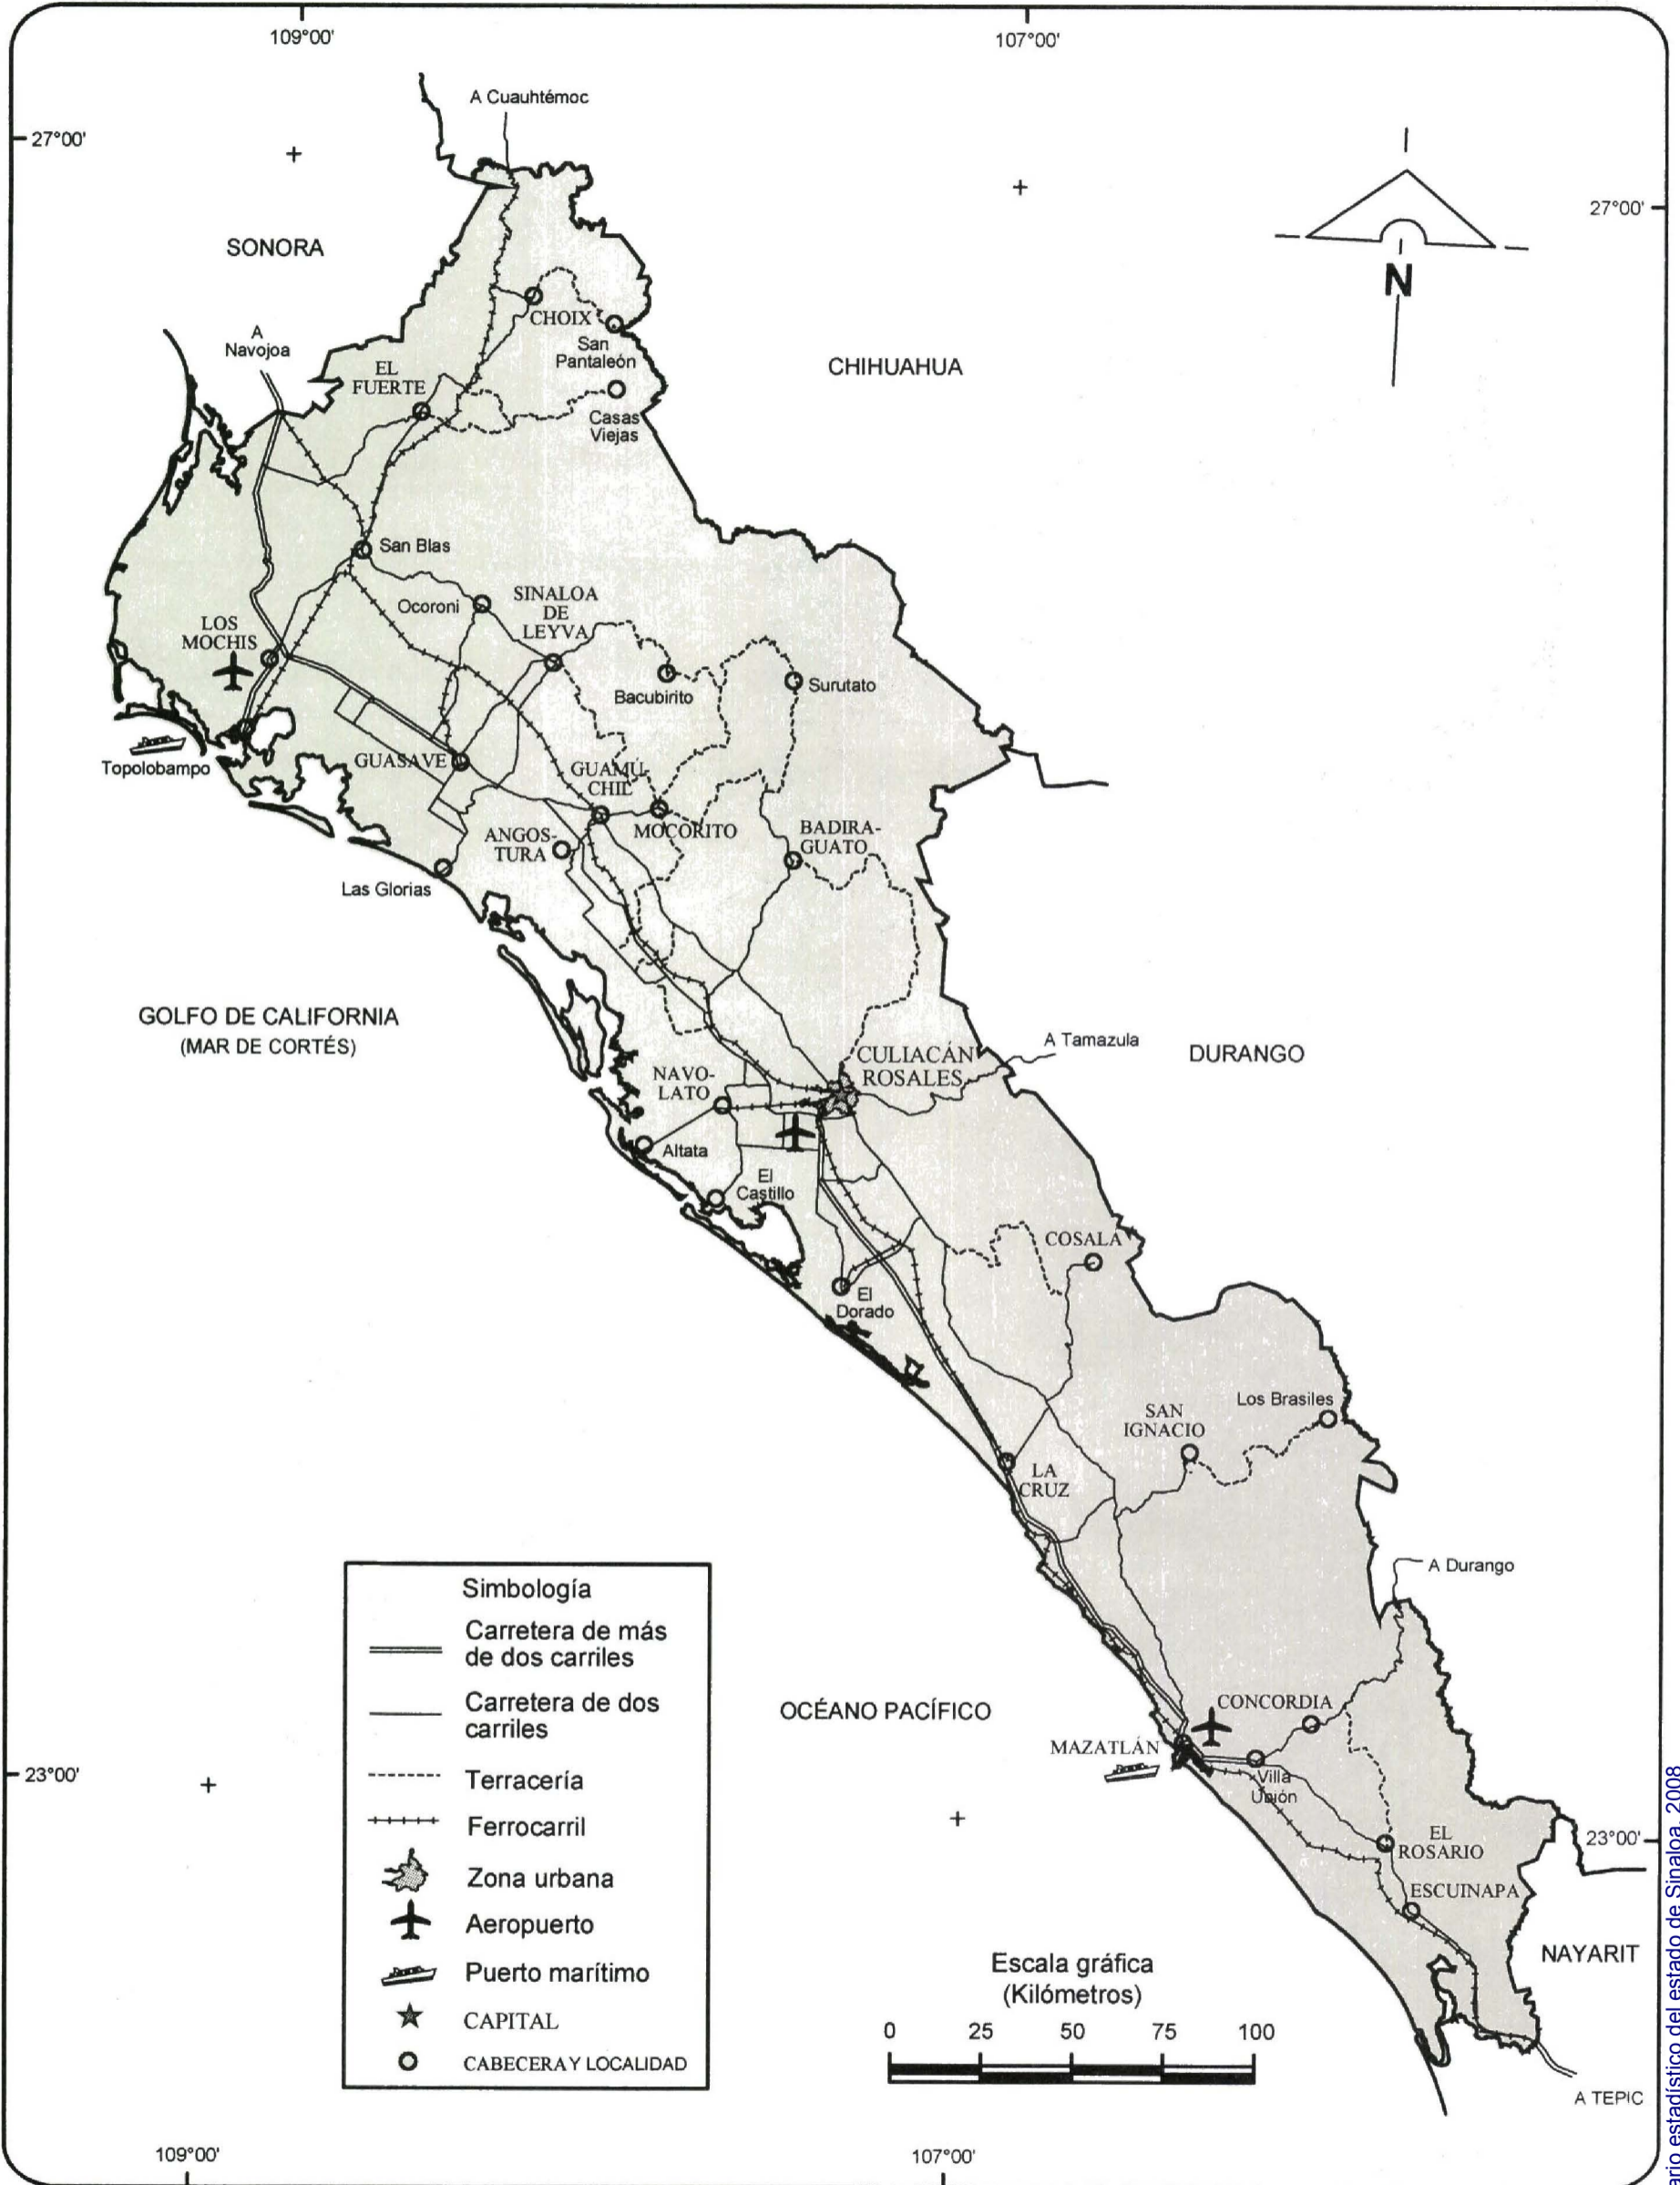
109°00'
107°00'
27°00'
27°00'
A Cuauhtémoc
N
SONORA
CHOIX
San Pantaleón
A Navojoa
EL FUERTE
CHIHUAHUA
Casas Viejas
San Blas
Ocoroni
SINALOA DE LEYVA
LOS MOCHIS
Bacubirito
Surutato
Topolobampo
GUASAVE
GUAMÚCHIL
MOCORITO
ANGOSTURA
BADIRAGUATO
Las Glorias
GOLFO DE CALIFORNIA
(MAR DE CORTÉS)
A Tamazula
DURANGO
CULIACÁN ROSALES
NAVOLATO
Altata
El Castillo
COSALA
El Dorado
Los Brasiles
SAN IGNACIO
LA CRUZ
A Durango
Simbología
Carretera de más de dos carriles
Carretera de dos carriles
Terracería
Ferrocarril
Zona urbana
Aeropuerto
Puerto marítimo
CAPITAL
CABECERA Y LOCALIDAD
OCÉANO PACÍFICO
CONCORDIA
MAZATLÁN
Villa Unión
23°00'
23°00'
EL ROSARIO
ESCUINAPA
Escala gráfica
(Kilómetros)
0 25 50 75 100
NAYARIT
A TEPIC
109°00'
107°00'
ario estadístico del estado de Sinaloa, 2008